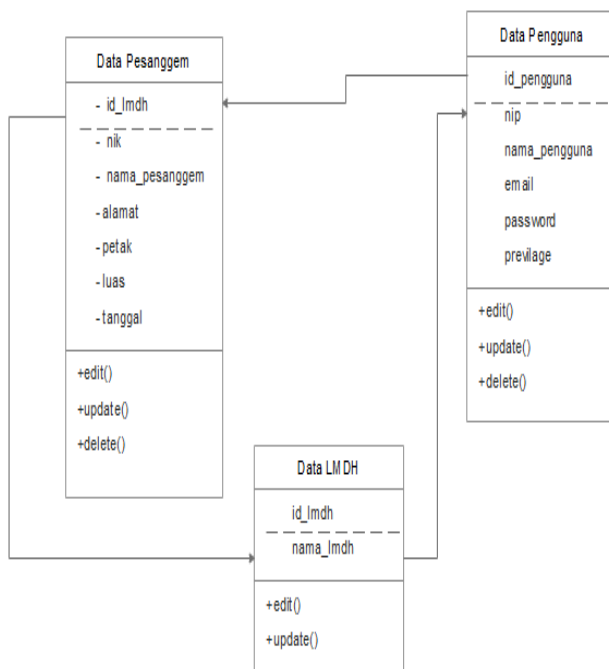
Data Pesanggem

- id_lmdh
- nik
- nama_pesanggem
- alamat
- petak
- luas
- tanggal

+edit()
+update()
+delete()

Data Pengguna

id_pengguna
nip
nama_pengguna
email
password
previlage

+edit()
+update()
+delete()

Data LMDH

id_lmdh
nama_lmdh

+edit()
+update()